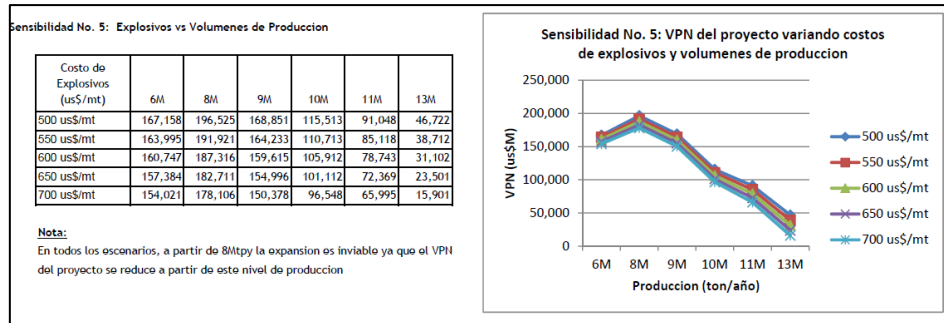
Sensibilidad No. 5: Explosivos vs Volumenes de Produccion

| Costo de Explosivos (us$/mt) | 6M | 8M | 9M | 10M | 11M | 13M |
|---|---|---|---|---|---|---|
| 500 us$/mt | 167,158 | 196,525 | 168,851 | 115,513 | 91,048 | 46,722 |
| 550 us$/mt | 163,995 | 191,921 | 164,233 | 110,713 | 85,118 | 38,712 |
| 600 us$/mt | 160,747 | 187,316 | 159,615 | 105,912 | 78,743 | 31,102 |
| 650 us$/mt | 157,384 | 182,711 | 154,996 | 101,112 | 72,369 | 23,501 |
| 700 us$/mt | 154,021 | 178,106 | 150,378 | 96,548 | 65,995 | 15,901 |

Nota:
En todos los escenarios, a partir de 8Mtpy la expansion es inviable ya que el VPN del proyecto se reduce a partir de este nivel de produccion

Sensibilidad No. 5: VPN del proyecto variando costos de explosivos y volumenes de produccion

250,000
200,000
150,000
100,000
50,000
0

VPN (us$M)

6M 8M 9M 10M 11M 13M

Produccion (ton/año)

500 us$/mt
550 us$/mt
600 us$/mt
650 us$/mt
700 us$/mt